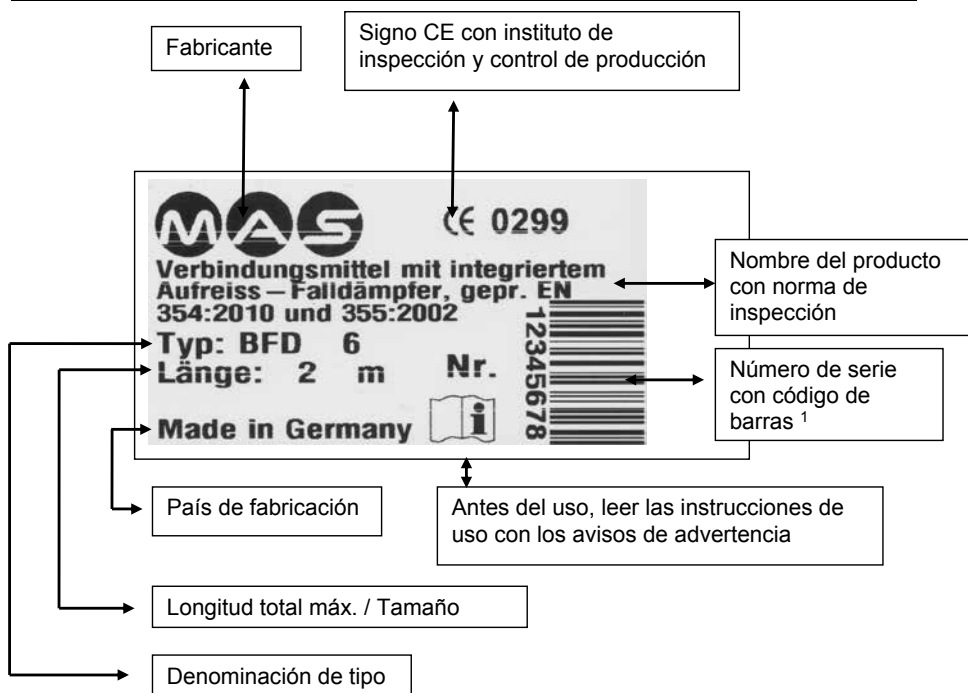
Fabricante

Signo CE con instituto de inspección y control de producción

MAS

CE 0299

Verbindungsmittel mit integriertem Aufreiss – Falldämpfer, gepr. EN 354:2010 und 355:2002

Typ: BFD 6

Länge: 2 m

Nr.

12345678

Made in Germany

Nombre del producto con norma de inspección

Número de serie con código de barras $^1$

País de fabricación

Antes del uso, leer las instrucciones de uso con los avisos de advertencia

Longitud total máx. / Tamaño

Denominación de tipo